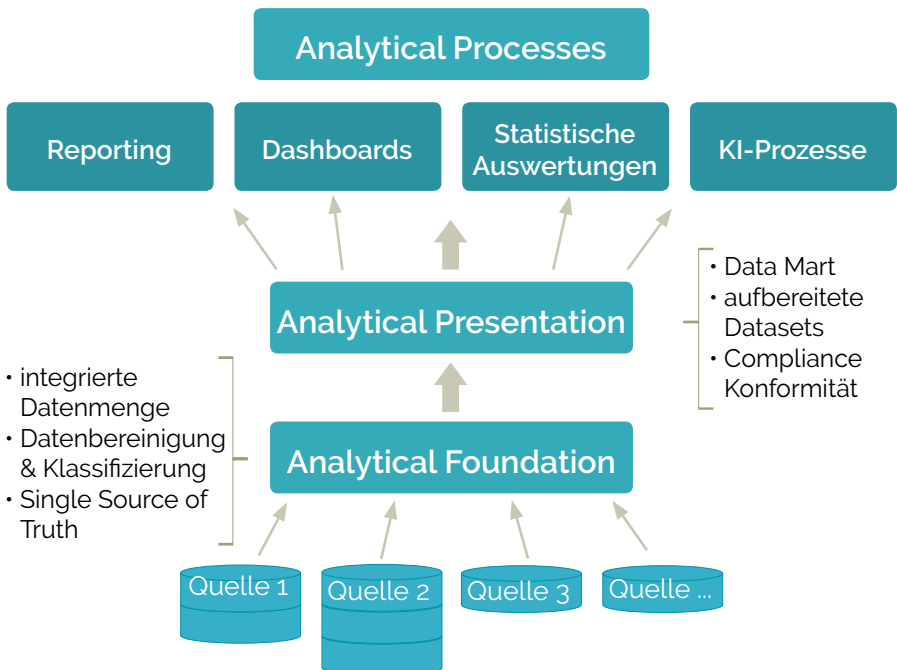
Analytical Processes

Reporting

Dashboards

Statistische Auswertungen

KI-Prozesse

• Data Mart
• aufbereitete Datasets
• Compliance Konformität

Analytical Presentation

• integrierte Datenmenge
• Datenbereinigung & Klassifizierung
• Single Source of Truth

Analytical Foundation

Quelle 1

Quelle 2

Quelle 3

Quelle ...